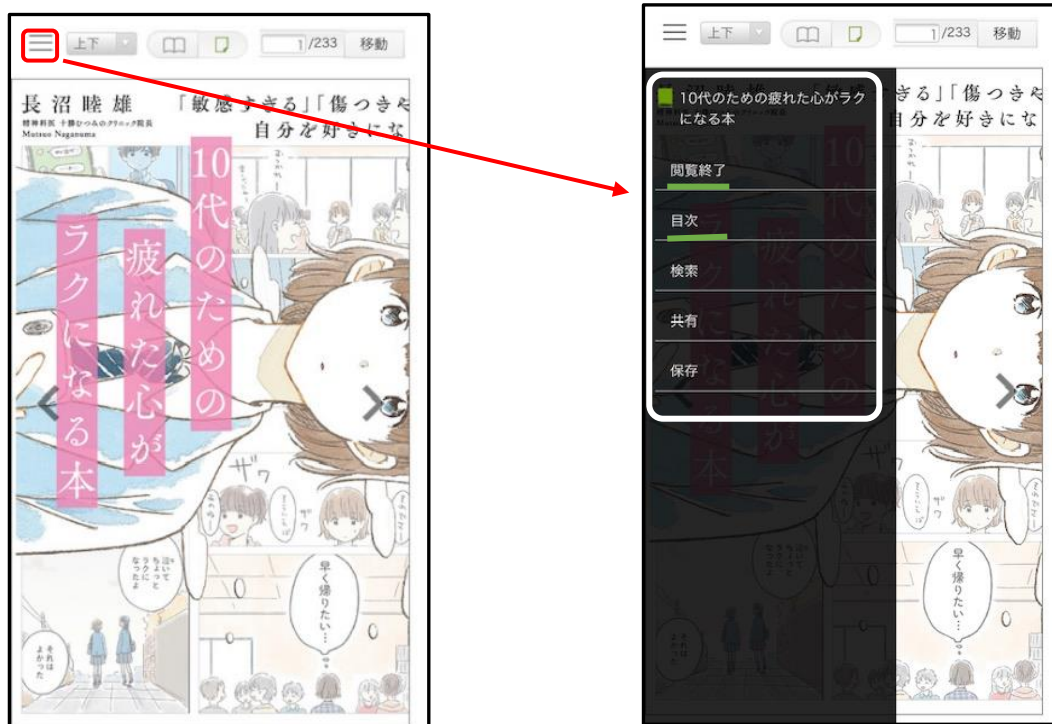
上下 1/233 移動

長沼睦雄
精神科医 十勝むつみのクリニック院長
Mutsuo Naganuma

「敏感すぎる」「傷つきや
自分を好きにな

10代のための疲れた心がラクになる本

泣いてちょっとラクになったよ

それはよかった

早く帰りたい…

ザワ

ザワ

上下 1/233 移動

10代のための疲れた心がラクになる本

閲覧終了

目次

検索

共有

保存